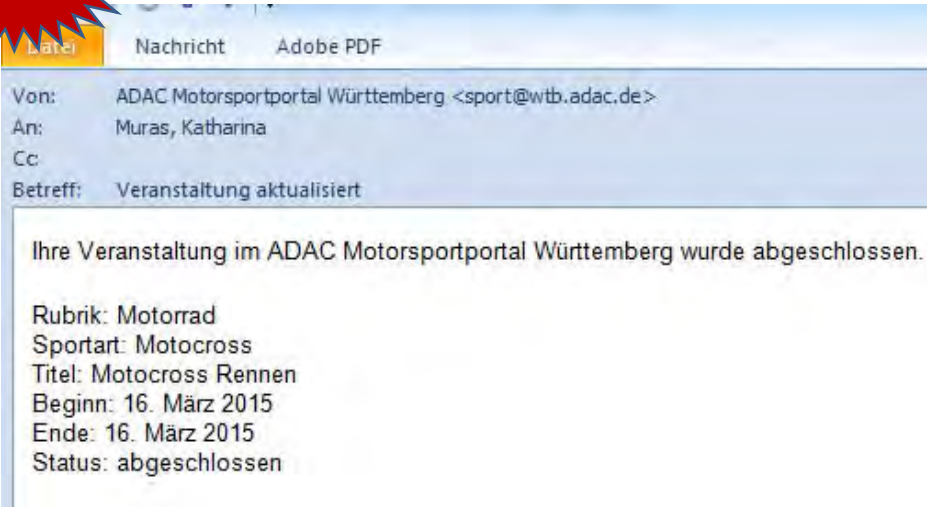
Datei Nachricht Adobe PDF

Von: ADAC Motorsportportal Württemberg <sport@wtb.adac.de>
An: Muras, Katharina
Cc:
Betreff: Veranstaltung aktualisiert

Ihre Veranstaltung im ADAC Motorsportportal Württemberg wurde abgeschlossen.

Rubrik: Motorrad
Sportart: Motocross
Titel: Motocross Rennen
Beginn: 16. März 2015
Ende: 16. März 2015
Status: abgeschlossen